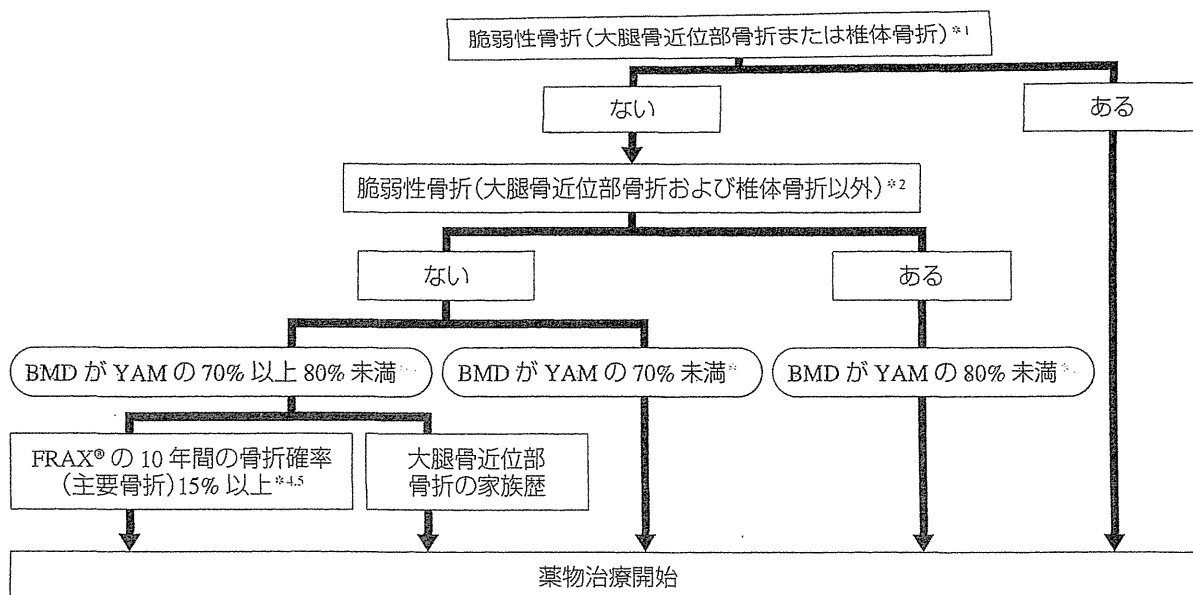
脆弱性骨折（大腿骨近位部骨折または椎体骨折）*1

ない

ある

脆弱性骨折（大腿骨近位部骨折および椎体骨折以外）*2

ない

ある

BMD が YAM の 70% 以上 80% 未満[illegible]

BMD が YAM の 70% 未満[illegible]

BMD が YAM の 80% 未満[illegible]

FRAX® の 10 年間の骨折確率（主要骨折）15% 以上*4,5

大腿骨近位部骨折の家族歴

薬物治療開始